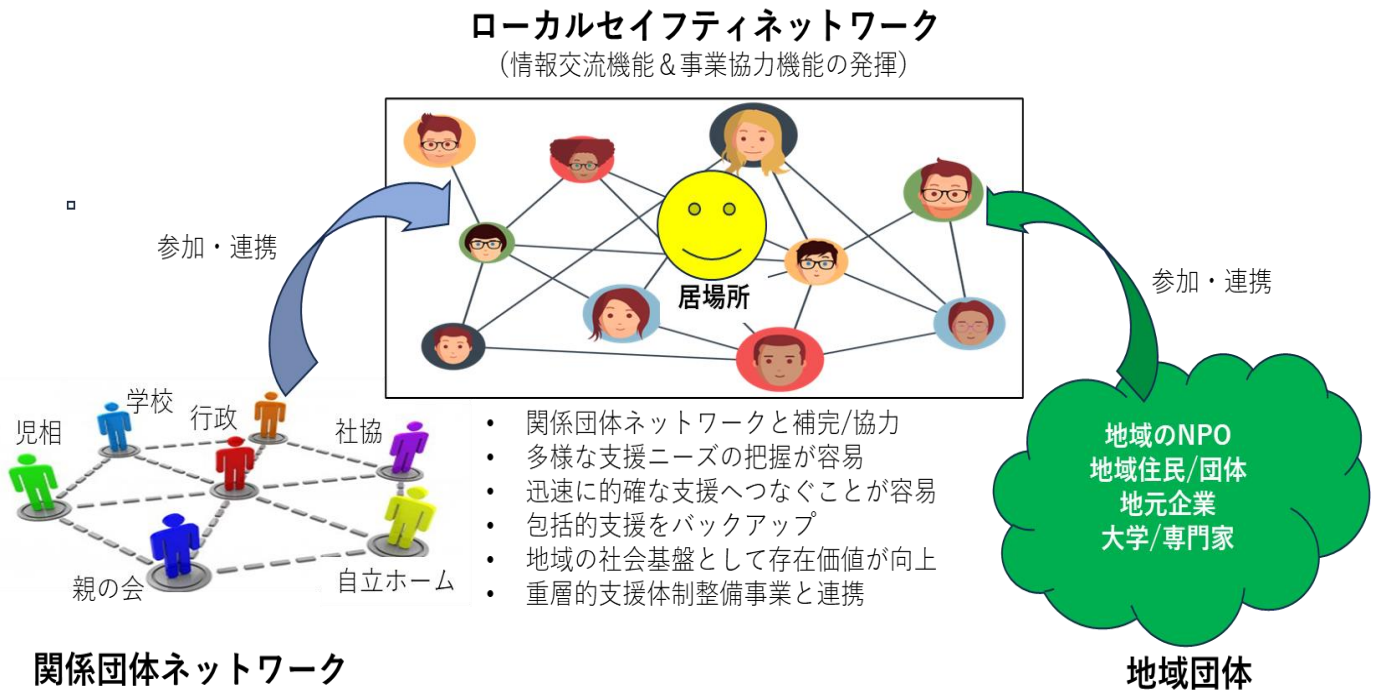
ローカルセイフティネットワーク
（情報交流機能＆事業協力機能の発揮）

参加・連携

居場所

参加・連携

児相
学校
行政
社協
親の会
自立ホーム

- 関係団体ネットワークと補完/協力
- 多様な支援ニーズの把握が容易
- 迅速に的確な支援へつなぐことが容易
- 包括的支援をバックアップ
- 地域の社会基盤として存在価値が向上
- 重層的支援体制整備事業と連携

地域のNPO
地域住民/団体
地元企業
大学/専門家

関係団体ネットワーク

地域団体